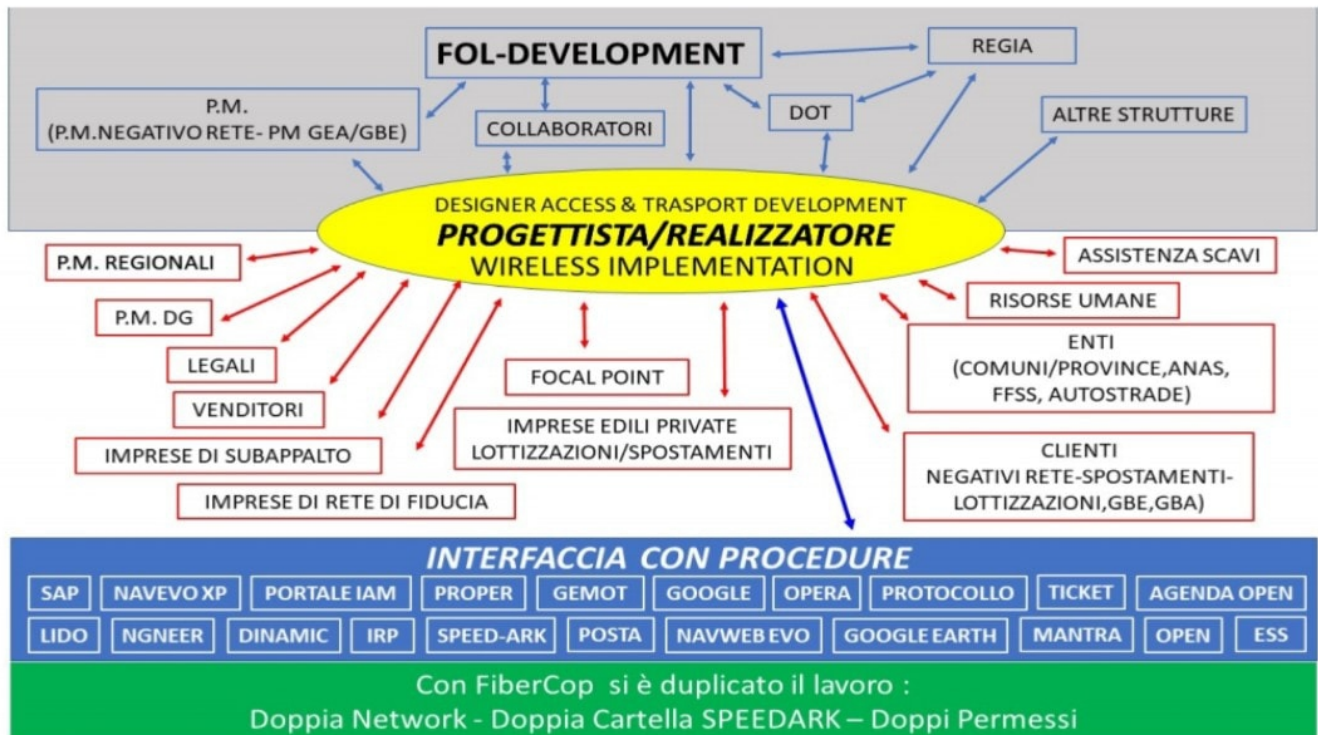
FOL-DEVELOPMENT

REGIA

P.M.
(P.M.NEGATIVO RETE- PM GEA/GBE)

COLLABORATORI

DOT

ALTRE STRUTTURE

DESIGNER ACCESS & TRASPORT DEVELOPMENT
PROGETTISTA/REALIZZATORE
WIRELESS IMPLEMENTATION

P.M. REGIONALI

ASSISTENZA SCAVI

P.M. DG

RISORSE UMANE

LEGALI

ENTI
(COMUNI/PROVINCE,ANAS, FFSS, AUTOSTRADE)

FOCAL POINT

VENDITORI

IMPRESE EDILI PRIVATE
LOTTIZZAZIONI/SPOSTAMENTI

IMPRESE DI SUBAPPALTO

CLIENTI
NEGATIVI RETE-SPOSTAMENTI-LOTTIZZAZIONI,GBE,GBA)

IMPRESE DI RETE DI FIDUCIA

INTERFACCIA CON PROCEDURE

| SAP | NAVEVO XP | PORTALE IAM | PROPER | GEMOT | GOOGLE | OPERA | PROTOCOLLO | TICKET | AGENDA OPEN |
|---|---|---|---|---|---|---|---|---|---|
| LIDO | NGNEER | DINAMIC | IRP | SPEED-ARK | POSTA | NAVWEB EVO | GOOGLE EARTH | MANTRA | OPEN | ESS |

Con FiberCop si è duplicato il lavoro :
Doppia Network - Doppia Cartella SPEEDARK – Doppi Permessi